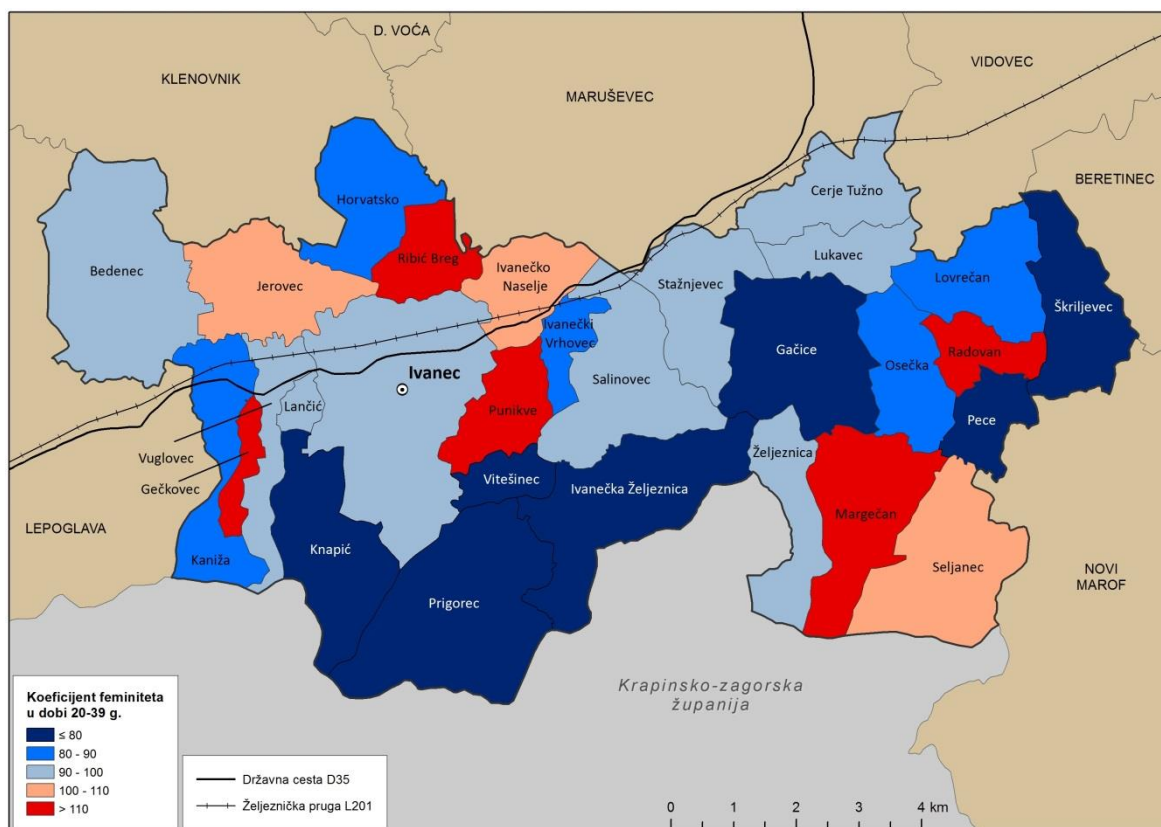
D. VOĆA

KLENOVNIK

MARUŠEVEC

VIDOVEC

BERETINEC

Horvatsko

Cerje Tužno

Bedenec

Jerovec

Ribić Breg

Ivanečko Naselje

Stažnjevec

Lukavec

Lovrečan

Škriljevec

Ivanečki Vrhovec

Ivanec

Gačice

Radovan

Osečka

Salinovec

Lančić

Punikve

Pece

Vuglovec

Gečkovec

Željeznica

Vitešinec

Ivanečka Željeznica

LEPOGLAVA

Margečan

Knapić

Kaniža

Seljanec

NOVI MAROF

Prigorec

Krapinsko-zagorska županija

Koeficijent feminiteta u dobi 20-39 g.

≤ 80

80 - 90

90 - 100

100 - 110

> 110

Državna cesta D35

Željeznička pruga L201

0 1 2 3 4 km